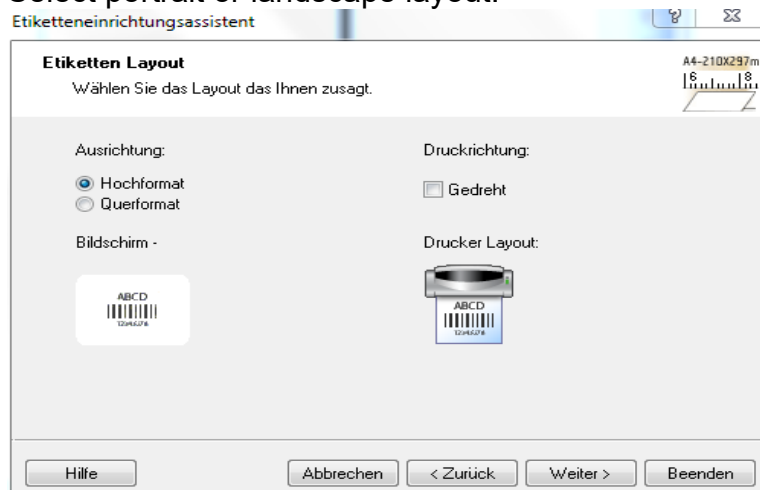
Select portrait or landscape layout.

Etiketteneinrichtungsassistent

?

Etiketten Layout

Wählen Sie das Layout das Ihnen zusagt.

A4-210X297m

Ausrichtung:

Hochformat

Querformat

Druckrichtung:

Gedreht

Bildschirm -

ABCD

12345678

Drucker Layout:

ABCD

12345678

Hilfe

Abbrechen

< Zurück

Weiter >

Beenden